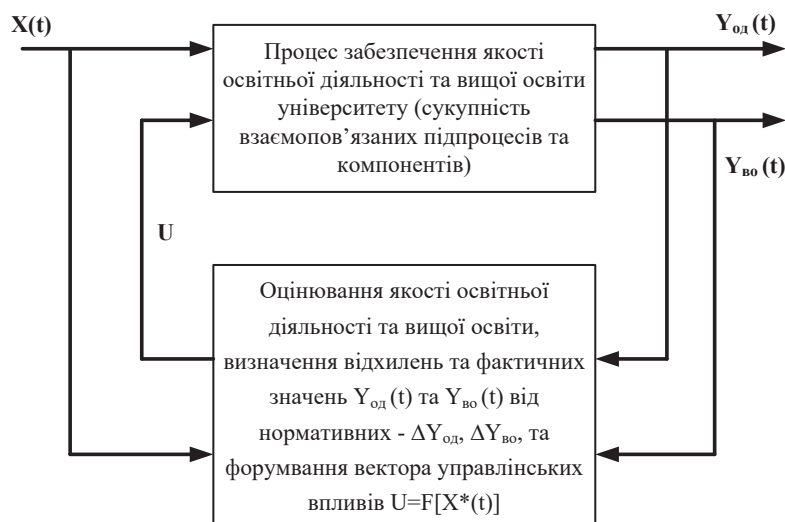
X(t)

$Y_{од}(t)$

Процес забезпечення якості освітньої діяльності та вищої освіти університету (сукупність взаємопов'язаних підпроцесів та компонентів)

$Y_{во}(t)$

U

Оцінювання якості освітньої діяльності та вищої освіти, визначення відхилень та фактичних значень $Y_{од}(t)$ та $Y_{во}(t)$ від нормативних - $\Delta Y_{од}$, $\Delta Y_{во}$, та форумвання вектора управлінських впливів U=F[X*(t)]